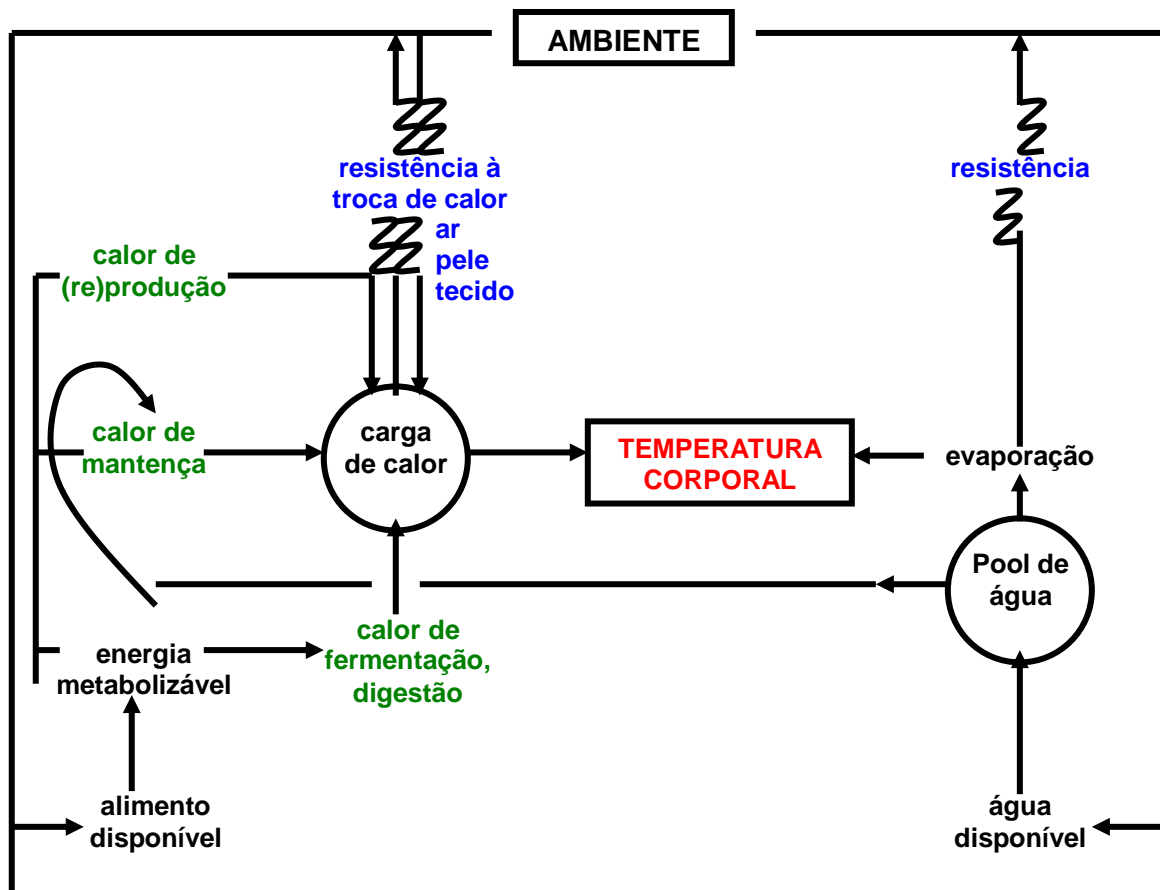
AMBIENTE

resistência à troca de calor

resistência

ar
pele
tecido

calor de (re)produção

calor de mantença

carga de calor

TEMPERATURA CORPORAL

evaporação

Pool de água

energia metabolizável

calor de fermentação, digestão

alimento disponível

água disponível